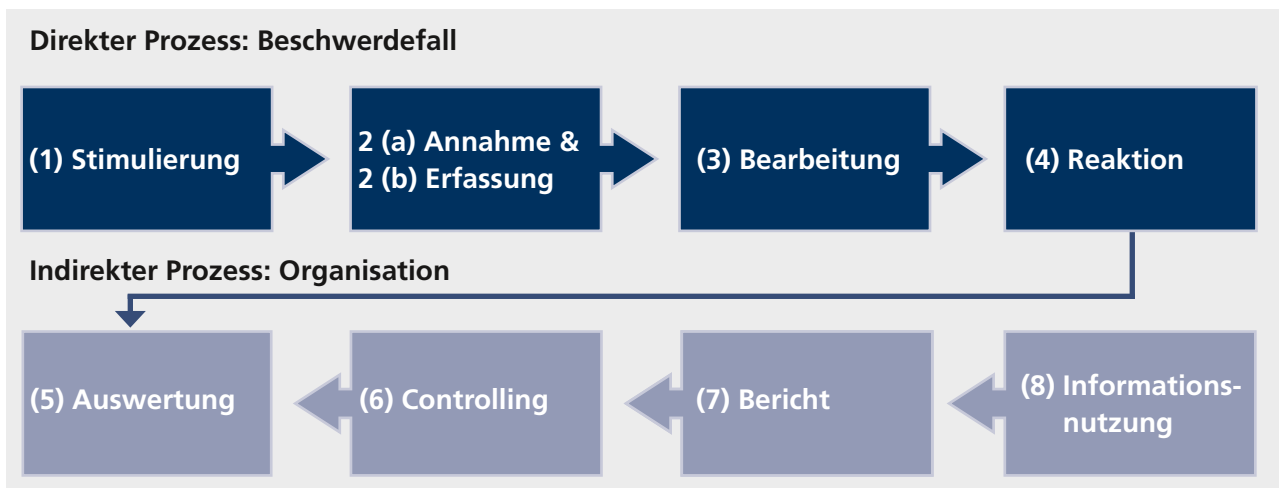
Direkter Prozess: Beschwerdefall

(1) Stimulierung

2 (a) Annahme &
2 (b) Erfassung

(3) Bearbeitung

(4) Reaktion

Indirekter Prozess: Organisation

(5) Auswertung

(6) Controlling

(7) Bericht

(8) Informationsnutzung